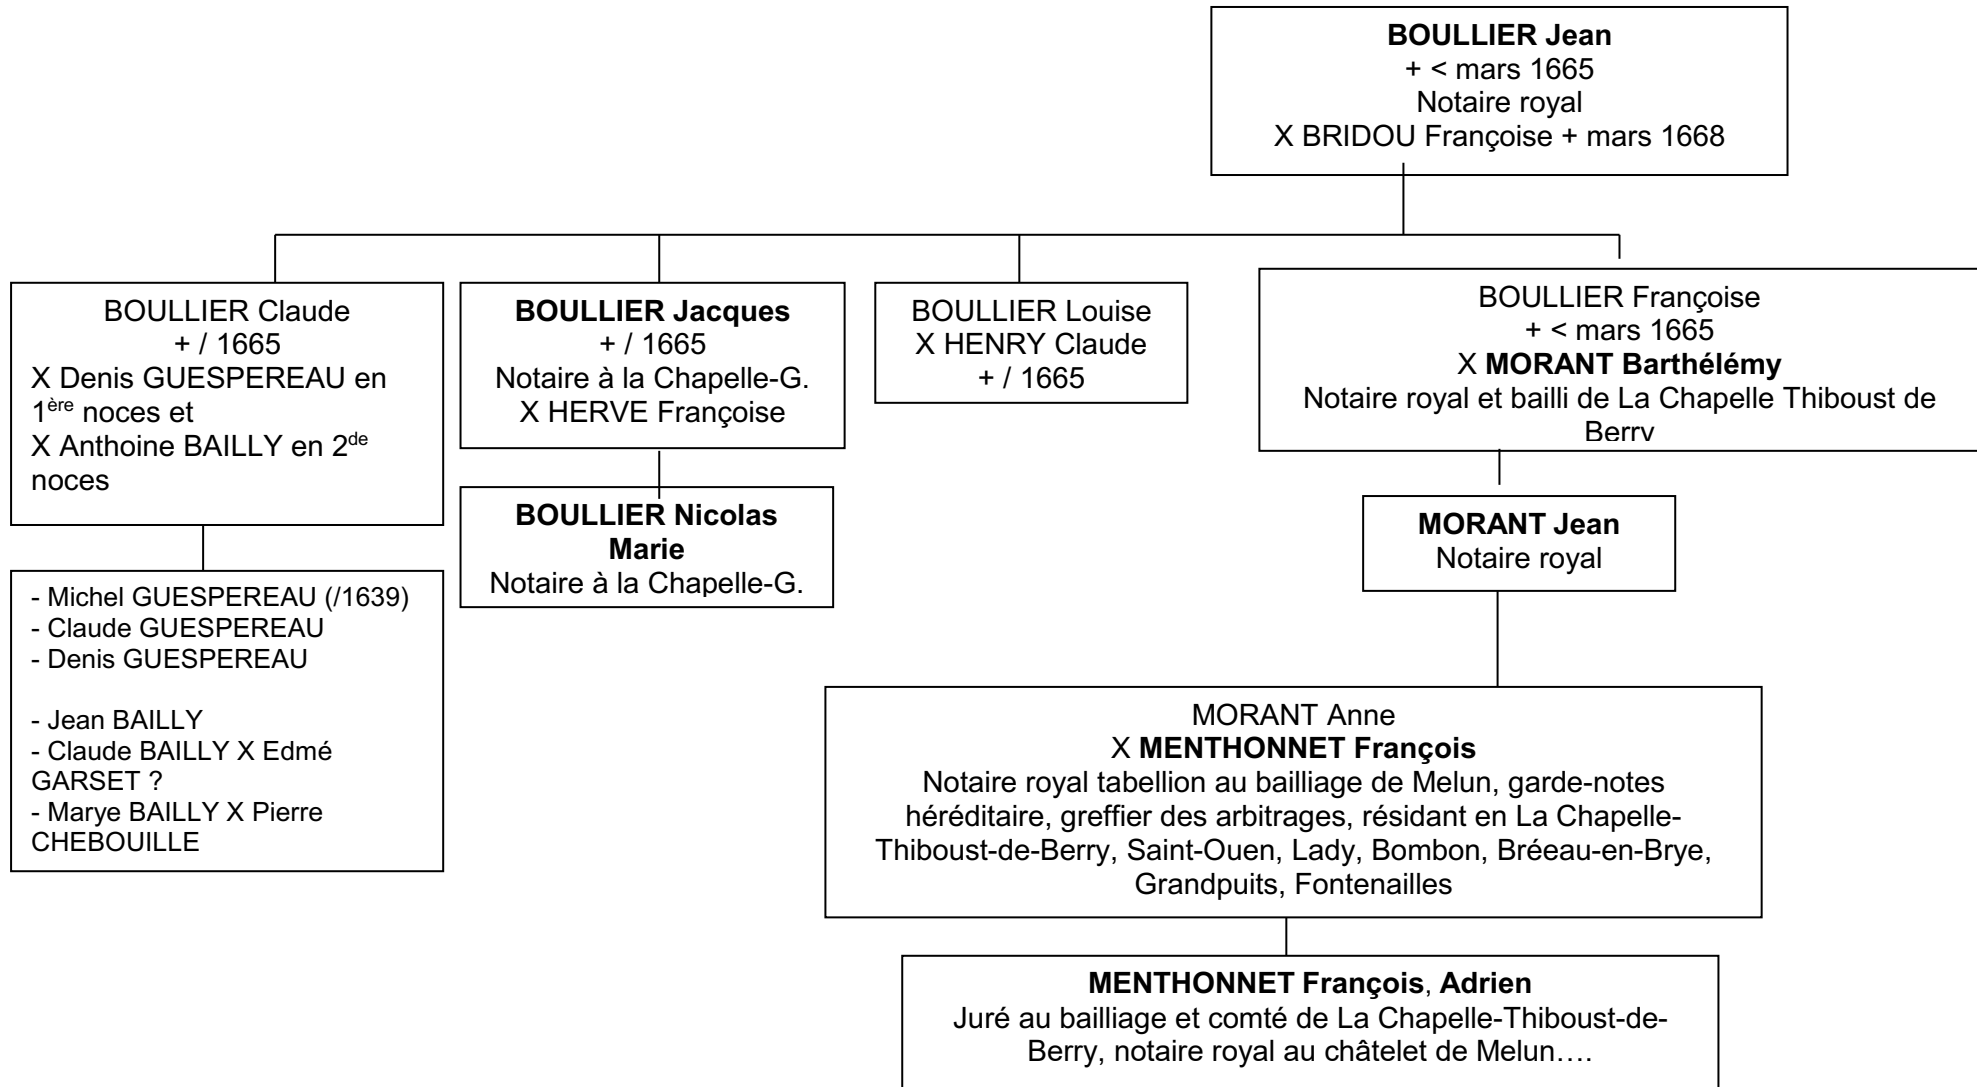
BOULLIER Jean
+ < mars 1665
Notaire royal
X BRIDOU Françoise + mars 1668

BOULLIER Claude
+ / 1665
X Denis GUESPEREAU en 1$^{ère}$ noces et
X Anthoine BAILLY en 2$^{de}$ noces

- Michel GUESPEREAU (/1639)
- Claude GUESPEREAU
- Denis GUESPEREAU

- Jean BAILLY
- Claude BAILLY X Edmé GARSET ?
- Marye BAILLY X Pierre CHEBOUILLE

BOULLIER Jacques
+ / 1665
Notaire à la Chapelle-G.
X HERVE Françoise

BOULLIER Nicolas Marie
Notaire à la Chapelle-G.

BOULLIER Louise
X HENRY Claude
+ / 1665

BOULLIER Françoise
+ < mars 1665
X MORANT Barthélémy
Notaire royal et bailli de La Chapelle Thiboust de Berry

MORANT Jean
Notaire royal

MORANT Anne
X MENTHONNET François
Notaire royal tabellion au bailliage de Melun, garde-notes héréditaire, greffier des arbitrages, résidant en La Chapelle-Thiboust-de-Berry, Saint-Ouen, Lady, Bombon, Bréeau-en-Brye, Grandpuits, Fontenailles

MENTHONNET François, Adrien
Juré au bailliage et comté de La Chapelle-Thiboust-de-Berry, notaire royal au châtelet de Melun….